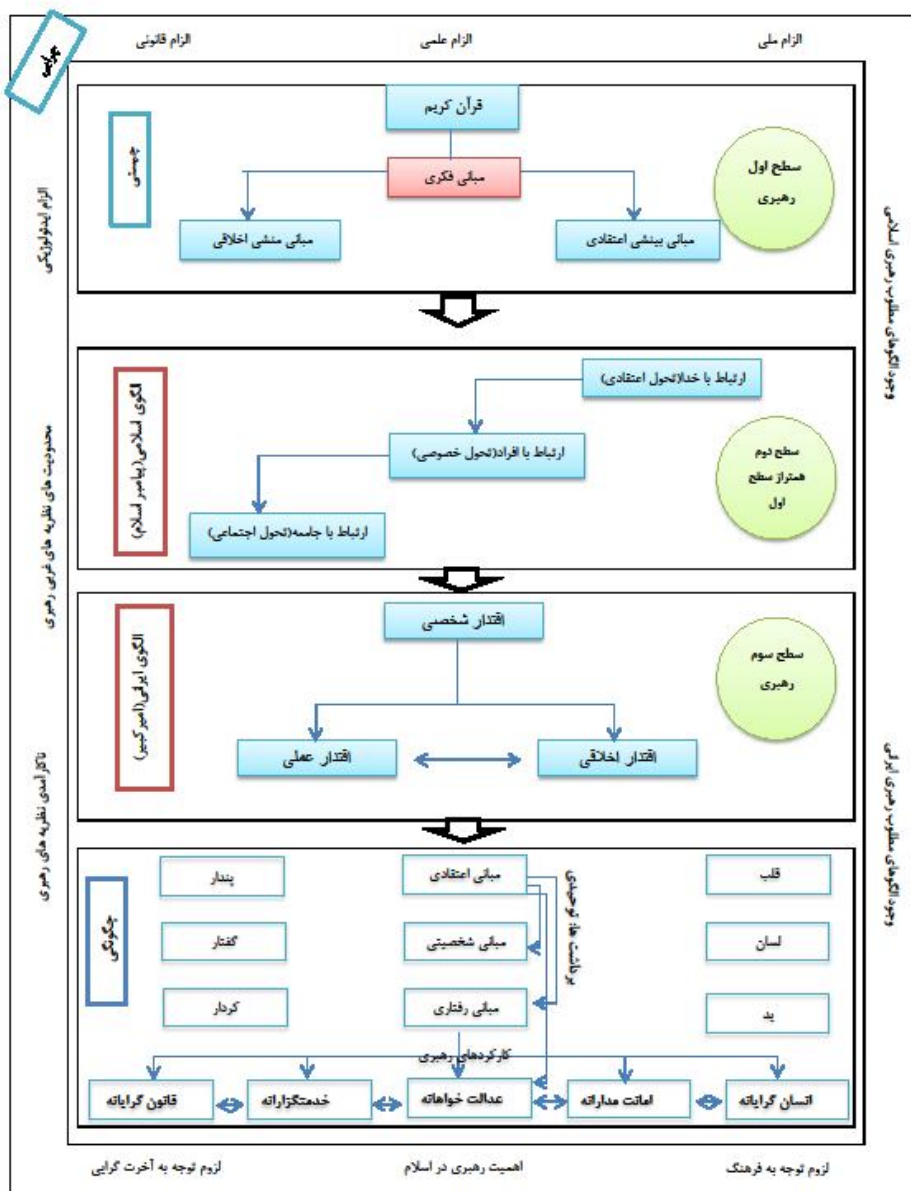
چرایی

الزام ملی

الزام علمی

الزام قانونی

الزام ایدئولوژیکی

محدودیت های نظریه های غربی رهبری

ناکارآمدی نظریه های رهبری

وجود الگوهای مطلوب رهبری اسلامی

وجود الگوهای مطلوب رهبری ایرانی

سطح اول رهبری

قرآن کریم

مبانی فکری

مبانی بینشی اعتقادی

مبانی منشی اخلاقی

چیستی

سطح دوم همتراز سطح اول

ارتباط با خدا(تحول اعتقادی)

ارتباط با افراد(تحول خصوصی)

ارتباط با جامعه(تحول اجتماعی)

الگوی اسلامی(پیامبر اسلام)

سطح سوم رهبری

اقتدار شخصی

اقتدار اخلاقی

اقتدار عملی

الگوی ایرانی(امیر کبیر)

چگونگی

قلب

لسان

ید

مبانی اعتقادی

مبانی شخصیتی

مبانی رفتاری

پندار

گفتار

کردار

دانش ها، گرایش ها و توانمندی

کارکردهای رهبری

انسان گرایانه

امانت مدارانه

عدالت خواهانه

خدمتگزارانه

قانون گرایانه

لزوم توجه به فرهنگ

اهمیت رهبری در اسلام

لزوم توجه به آخرت گرایی